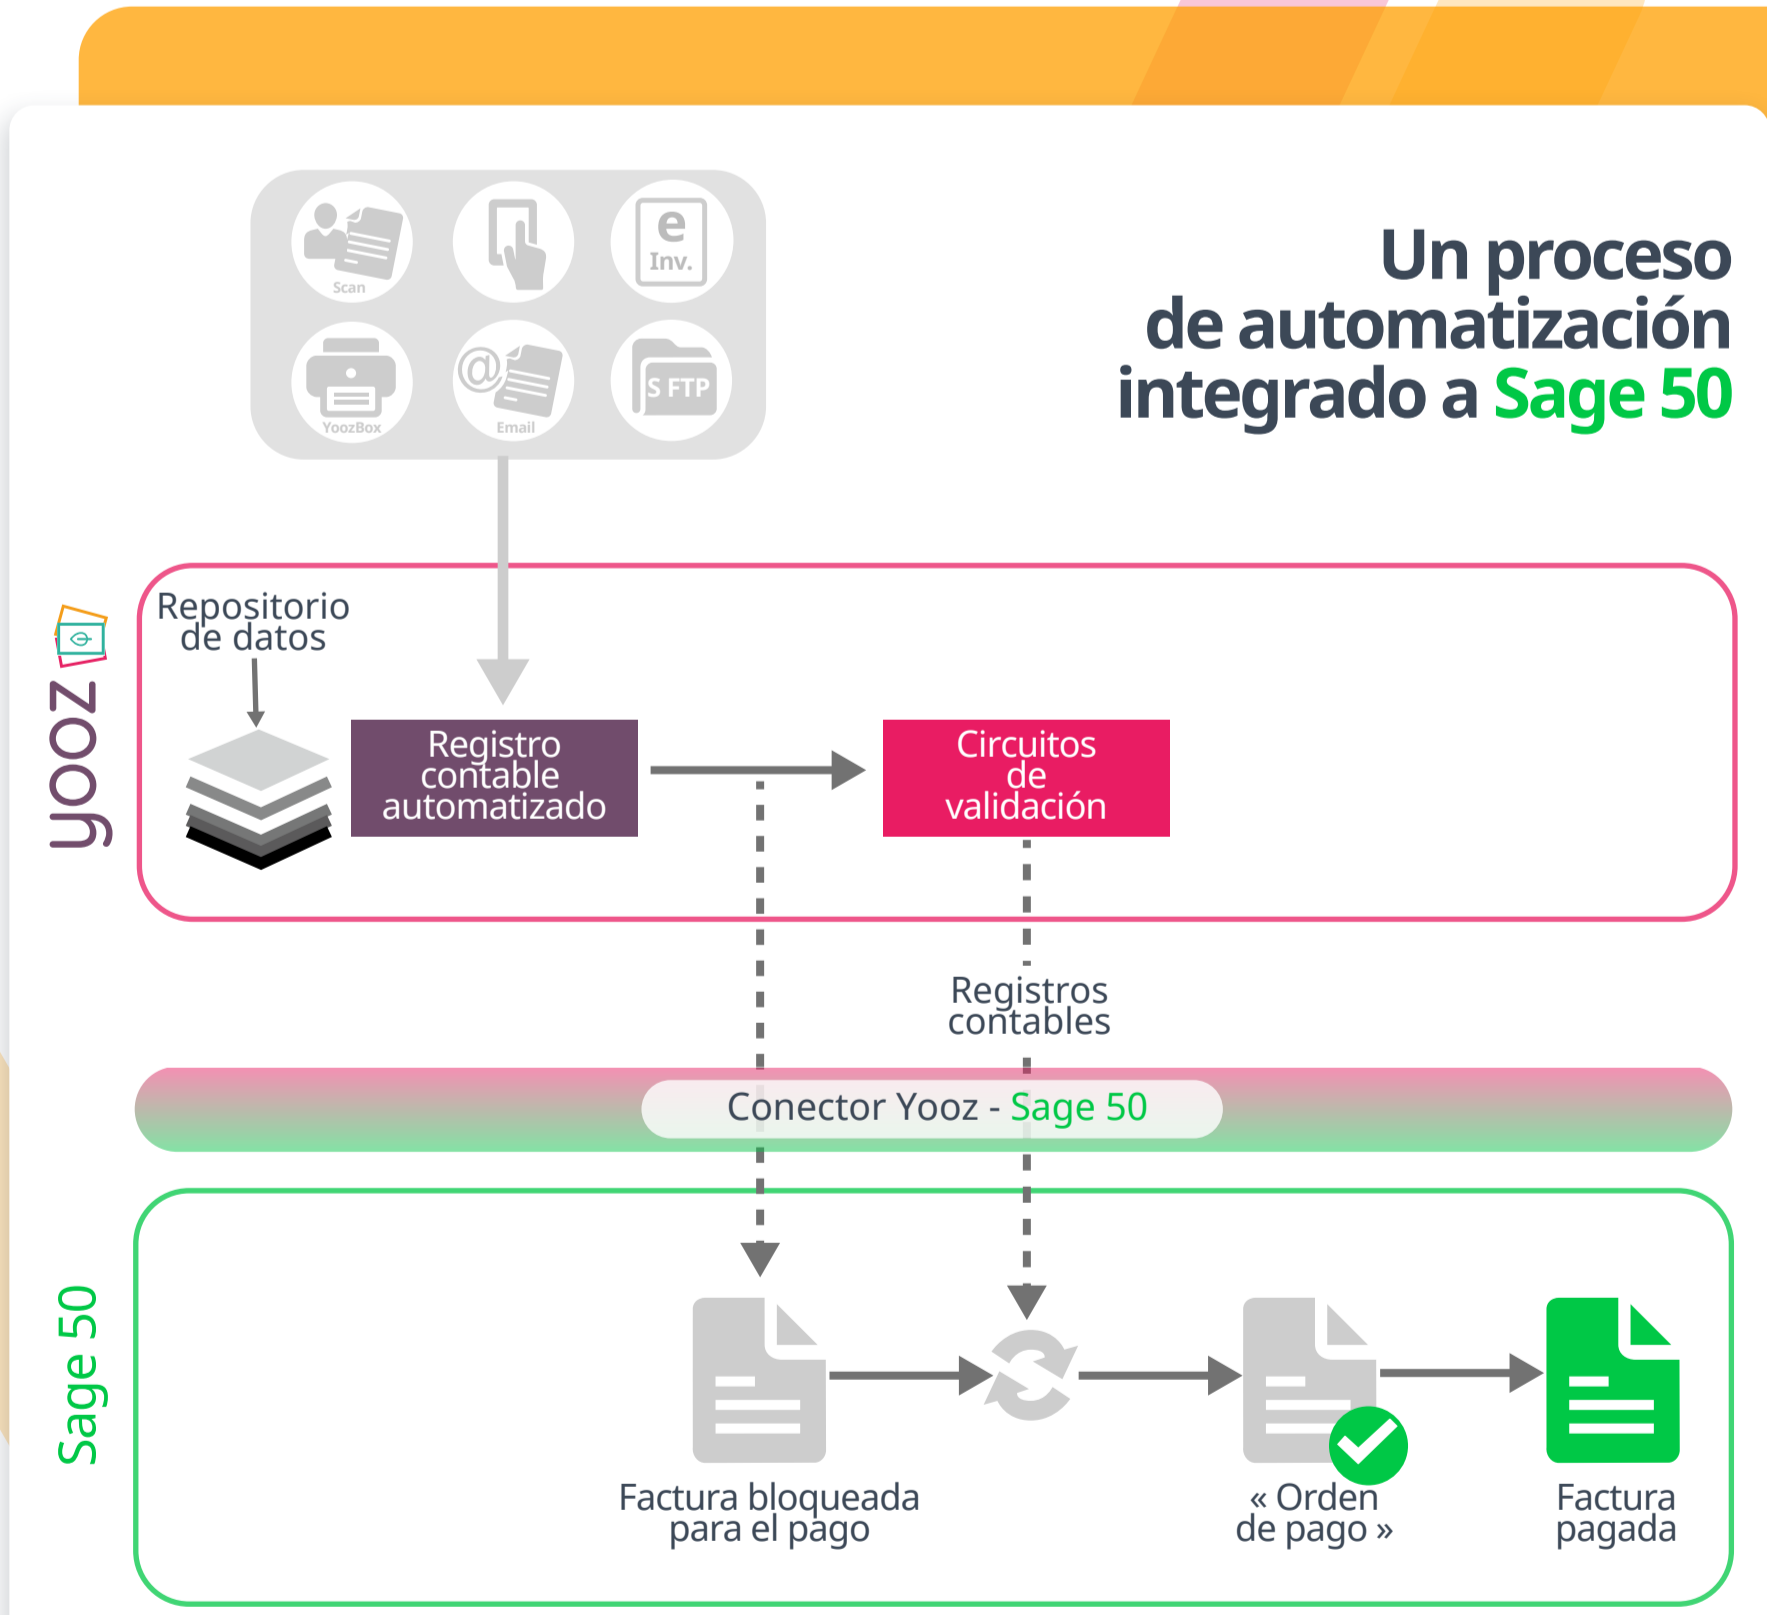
Scan

e
Inv.

YoozBox

@

Email

S FTP

Un proceso de automatización integrado a Sage 50

yooz

Repositorio de datos

Registro contable automatizado

Circuitos de validación

Registros contables

Conector Yooz - Sage 50

Sage 50

Factura bloqueada para el pago

« Orden de pago »

Factura pagada